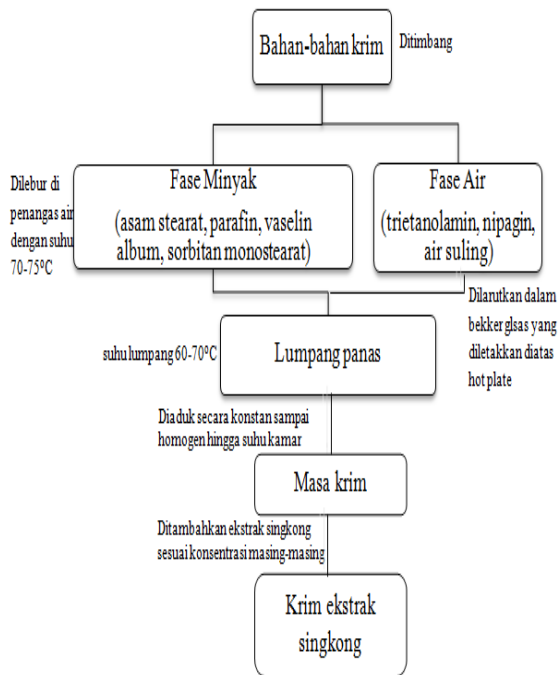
Bahan-bahan krim

Ditimbang

Dilebur di penangas air dengan suhu 70-75°C

Fase Minyak
(asam stearat, parafin, vaselin album, sorbitan monostearat)

Fase Air
(trietanolamin, nipagin, air suling)

Dilarutkan dalam bekker glsas yang diletakkan diatas hot plate

suhu lumpang 60-70°C

Lumpang panas

Diaduk secara konstan sampai homogen hingga suhu kamar

Masa krim

Ditambahkan ekstrak singkong sesuai konsentrasi masing-masing

Krim ekstrak singkong